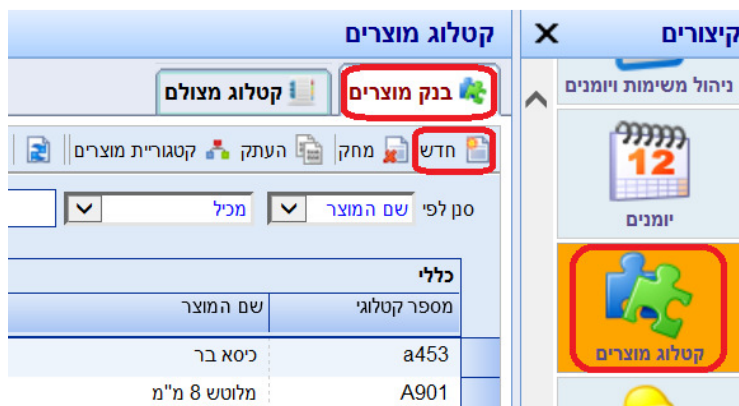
קיצורים
X
ניהול משימות ויומנים
12
יומנים
קטלוג מוצרים

קטלוג מוצרים
בנק מוצרים
קטלוג מצולם
חדש
מחק
העתק
קטגוריית מוצרים
סנן לפי
שם המוצר
מכיל
כללי

| מספר קטלוגי | שם המוצר |
|---|---|
| a453 | כיסא בר |
| A901 | מלוטש 8 מ"מ |